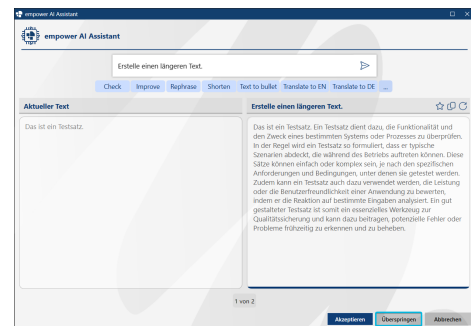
empower AI Assistant

empower AI Assistant

Erstelle einen längeren Text.

Check Improve Rephrase Shorten Text to bullet Translate to EN Translate to DE ...

Aktueller Text

Das ist ein Testsatz.

Erstelle einen längeren Text.

Das ist ein Testsatz. Ein Testsatz dient dazu, die Funktionalität und den Zweck eines bestimmten Systems oder Prozesses zu überprüfen. In der Regel wird ein Testsatz so formuliert, dass er typische Szenarien abdeckt, die während des Betriebs auftreten können. Diese Sätze können einfach oder komplex sein, je nach den spezifischen Anforderungen und Bedingungen, unter denen sie getestet werden. Zudem kann ein Testsatz auch dazu verwendet werden, die Leistung oder die Benutzerfreundlichkeit einer Anwendung zu bewerten, indem er die Reaktion auf bestimmte Eingaben analysiert. Ein gut gestalteter Testsatz ist somit ein essenzielles Werkzeug zur Qualitätssicherung und kann dazu beitragen, potenzielle Fehler oder Probleme frühzeitig zu erkennen und zu beheben.

1 von 2

Akzeptieren Überspringen Abbrechen